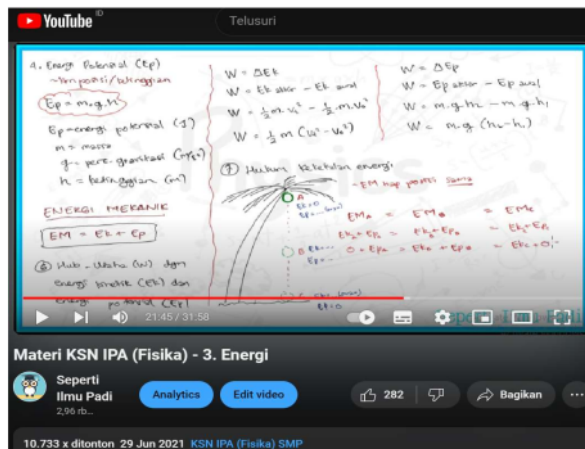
YouTube ID

Telusuri

4. Energi Potensial (Ep)
→ krn posisi/ketinggian

$Ep = m.g.h$

Ep = energi potensial (J)
m = massa
g = perc. gravitasi ($m/s^2$)
h = ketinggian (m)

ENERGI MEKANIK

$EM = Ek + Ep$

5 Hub. Usaha (W) dgn energi kinetik (Ek) dan energi potensial (Ep)

$W = \Delta Ek$
$W = Ek\ akhir - Ek\ awal$
$W = \frac{1}{2} m.V_t^2 - \frac{1}{2} m.V_0^2$
$W = \frac{1}{2} m (V_t^2 - V_0^2)$

$W = \Delta Ep$
$W = Ep\ akhir - Ep\ awal$
$W = m.g.h_2 - m.g.h_1$
$W = m.g.(h_2 - h_1)$

7 Hukum kekekalan energi
- EM tiap posisi sama

A
B
C

$EM_A = EM_B = EM_C$
$Ek_A + Ep_A = Ek_B + Ep_B = Ek_C + Ep_C$
$0 + Ep_A = Ek_B + Ep_B = Ek_C + 0$

$Ek = 0$

21:45 / 31:58

Materi KSN IPA (Fisika) - 3. Energi

Seperti Ilmu Padi
2,96 rb...

Analytics
Edit video
282
Bagikan

10.733 x ditonton 29 Jun 2021 KSN IPA (Fisika) SMP